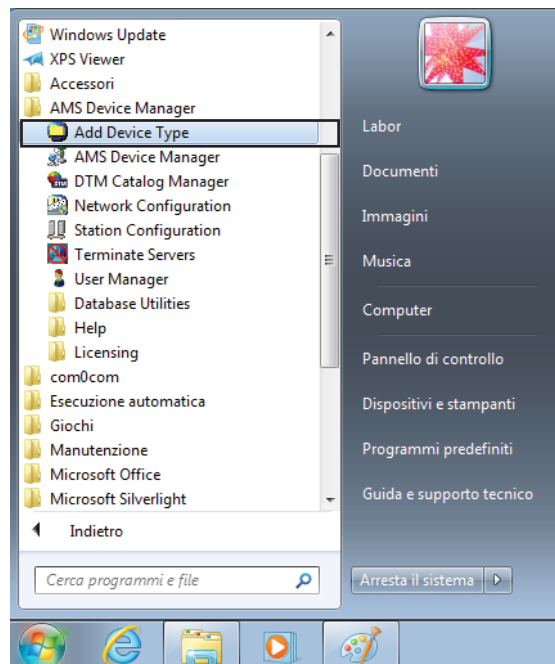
Windows Update
XPS Viewer
Accessori
AMS Device Manager
Add Device Type
AMS Device Manager
DTM Catalog Manager
Network Configuration
Station Configuration
Terminate Servers
User Manager
Database Utilities
Help
Licensing
com0com
Esecuzione automatica
Giochi
Manutenzione
Microsoft Office
Microsoft Silverlight
Indietro
Cerca programmi e file

Labor
Documenti
Immagini
Musica
Computer
Pannello di controllo
Dispositivi e stampanti
Programmi predefiniti
Guida e supporto tecnico
Arresta il sistema